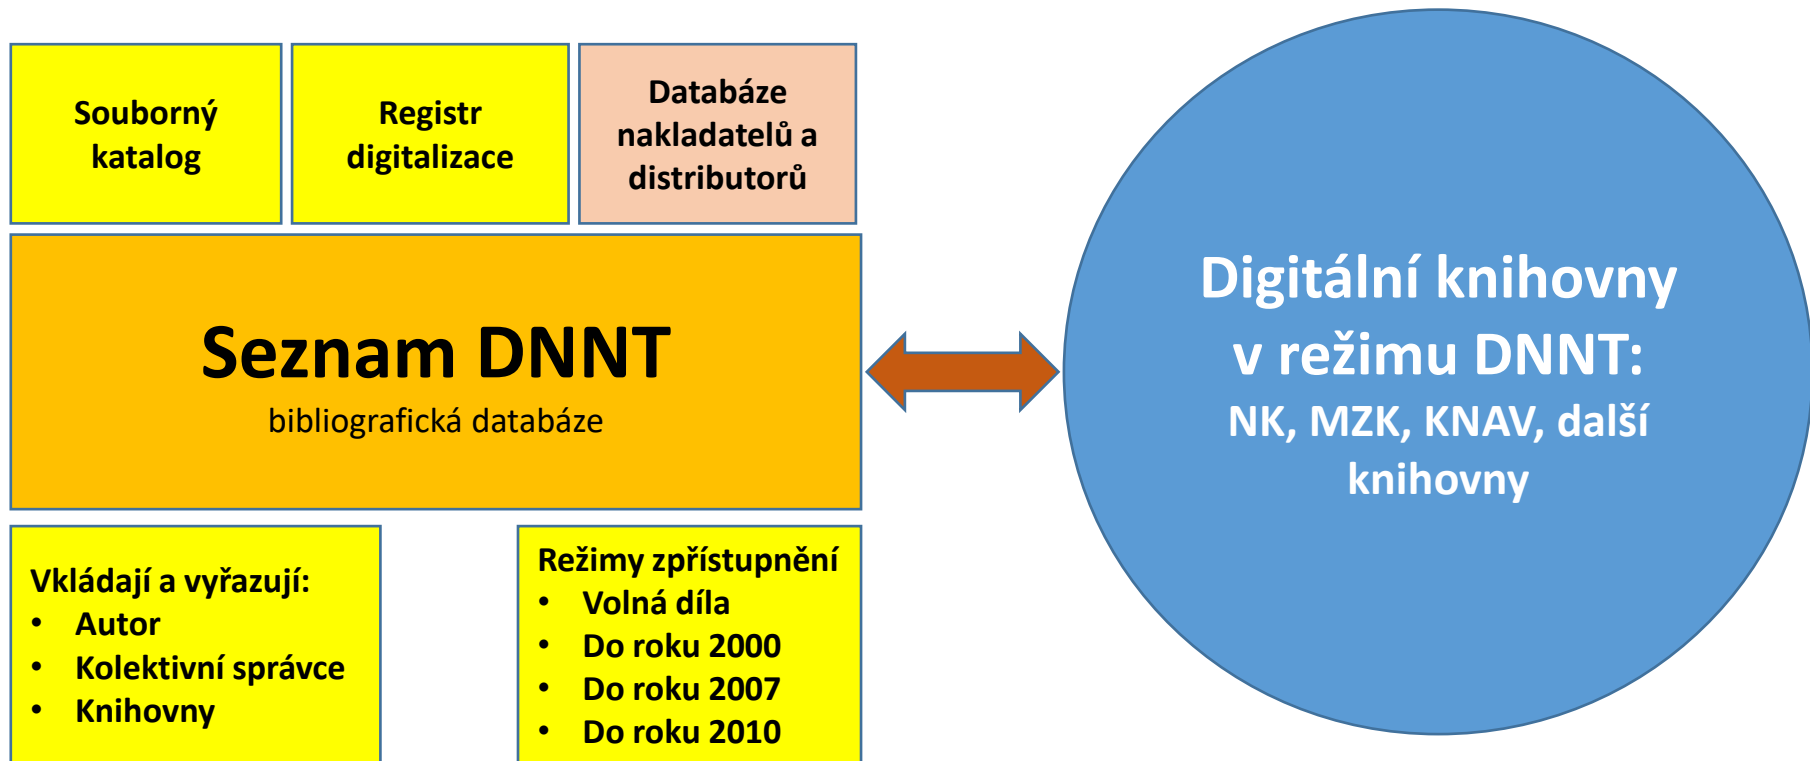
Souborný katalog

Registr digitalizace

Databáze nakladatelů a distributorů

Seznam DNNT
bibliografická databáze

Digitální knihovny v režimu DNNT:
NK, MZK, KNAV, další knihovny

Vkládají a vyřazují:
- Autor
- Kolektivní správce
- Knihovny

Režimy zpřístupnění
- Volná díla
- Do roku 2000
- Do roku 2007
- Do roku 2010